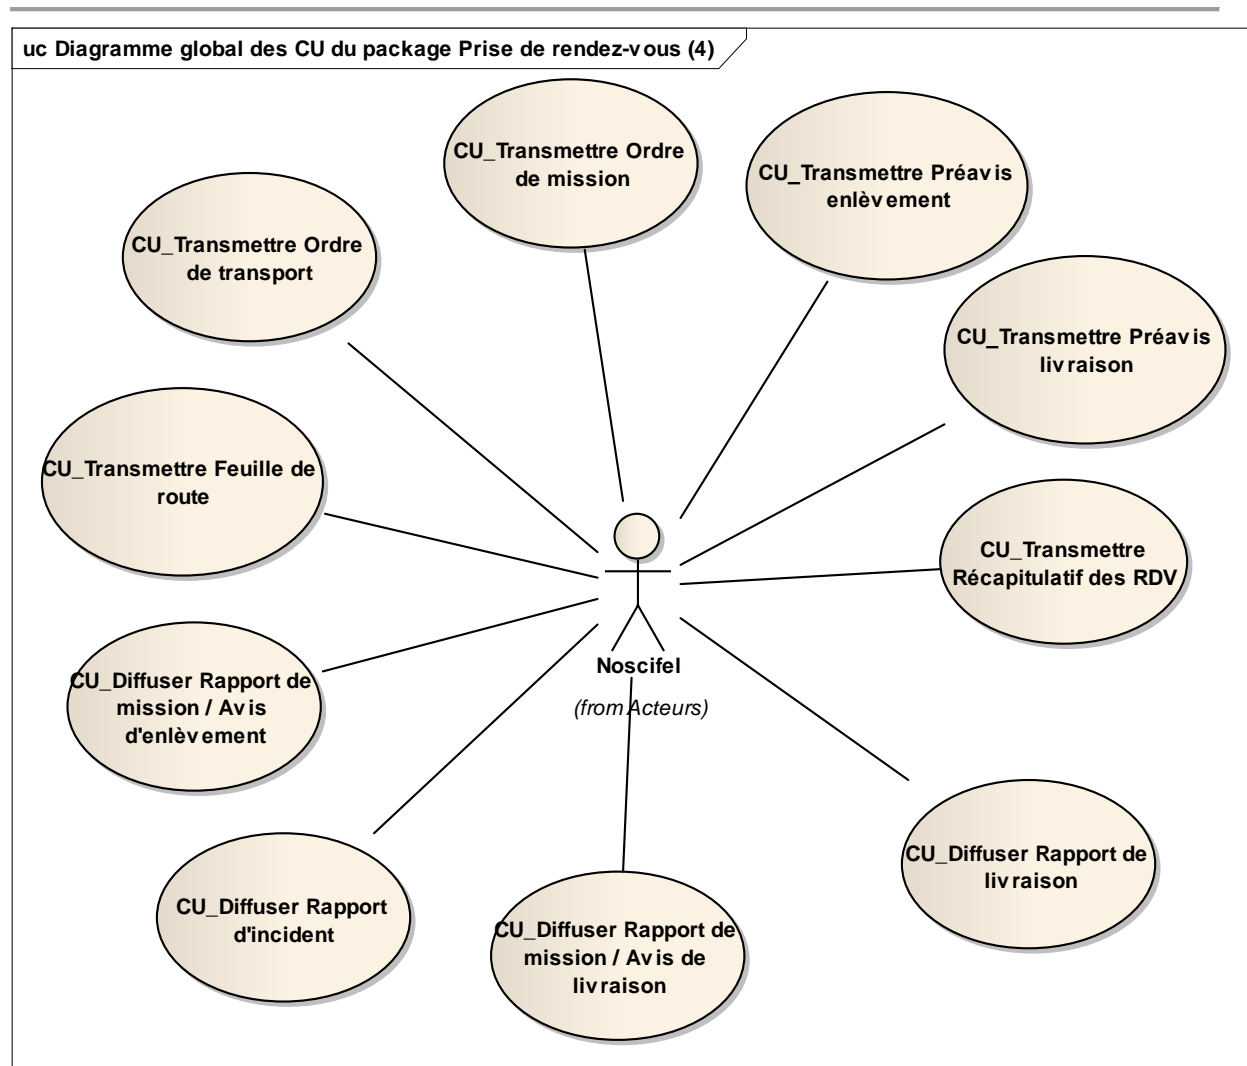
uc Diagramme global des CU du package Prise de rendez-vous (4)

CU_Transmettre Ordre de mission

CU_Transmettre Préavis enlèvement

CU_Transmettre Ordre de transport

CU_Transmettre Préavis livraison

CU_Transmettre Feuille de route

CU_Transmettre Récapitulatif des RDV

Noscifel

(from Acteurs)

CU_Diffuser Rapport de mission / Avis d'enlèvement

CU_Diffuser Rapport de livraison

CU_Diffuser Rapport d'incident

CU_Diffuser Rapport de mission / Avis de livraison